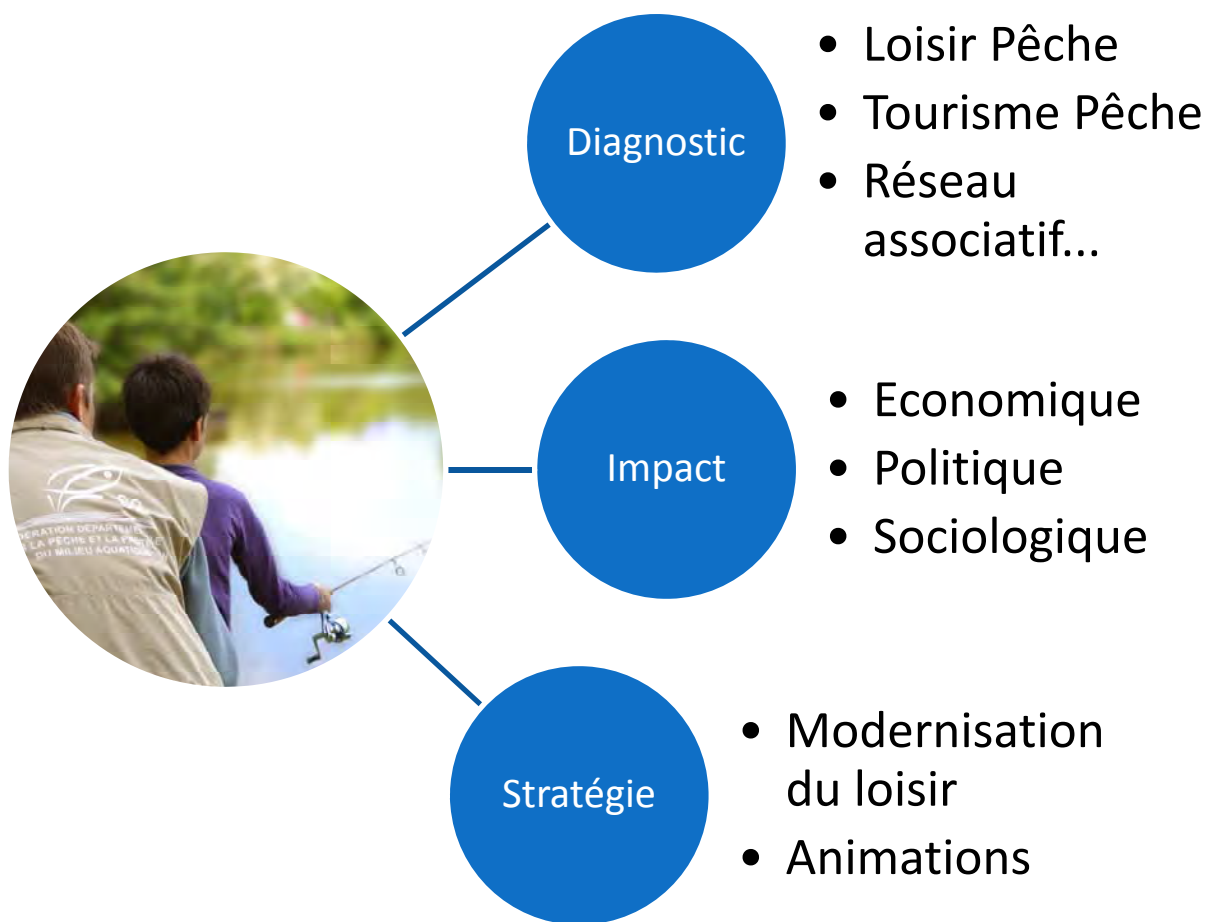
Diagnostic

- Loisir Pêche
- Tourisme Pêche
- Réseau associatif...

Impact

- Economique
- Politique
- Sociologique

Stratégie

- Modernisation du loisir
- Animations

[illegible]ERATION DEPARTE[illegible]
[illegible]LA PECHE ET LA P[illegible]
DU MILIEU AQUATI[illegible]